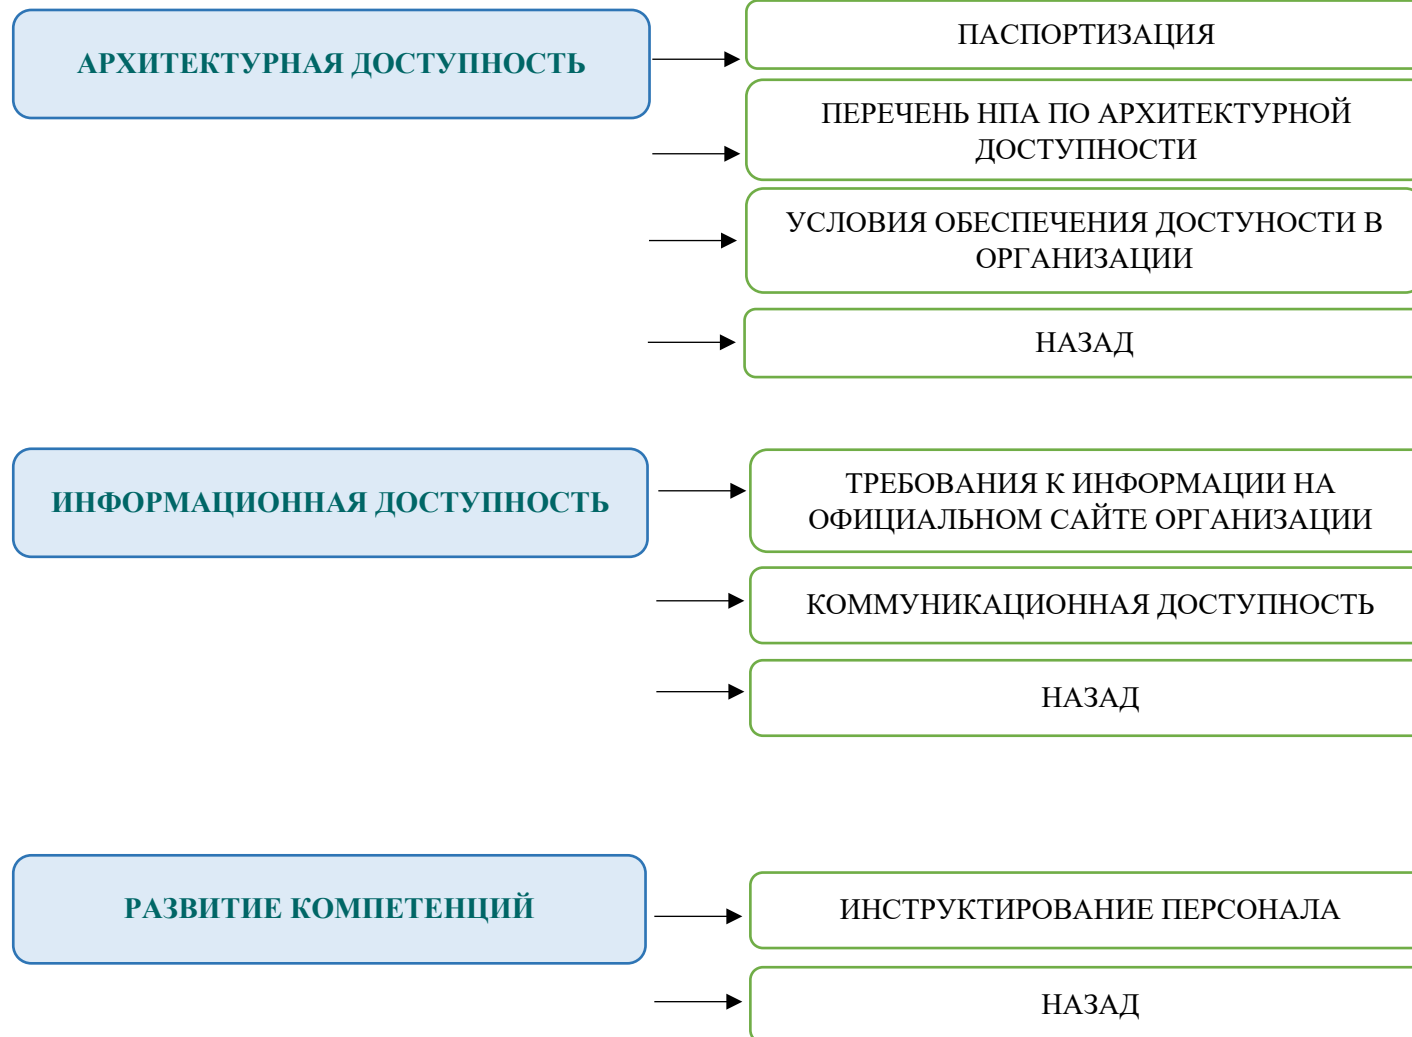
АРХИТЕКТУРНАЯ ДОСТУПНОСТЬ

ПАСПОРТИЗАЦИЯ

ПЕРЕЧЕНЬ НПА ПО АРХИТЕКТУРНОЙ ДОСТУПНОСТИ

УСЛОВИЯ ОБЕСПЕЧЕНИЯ ДОСТУНОСТИ В ОРГАНИЗАЦИИ

НАЗАД

ИНФОРМАЦИОННАЯ ДОСТУПНОСТЬ

ТРЕБОВАНИЯ К ИНФОРМАЦИИ НА ОФИЦИАЛЬНОМ САЙТЕ ОРГАНИЗАЦИИ

КОММУНИКАЦИОННАЯ ДОСТУПНОСТЬ

НАЗАД

РАЗВИТИЕ КОМПЕТЕНЦИЙ

ИНСТРУКТИРОВАНИЕ ПЕРСОНАЛА

НАЗАД